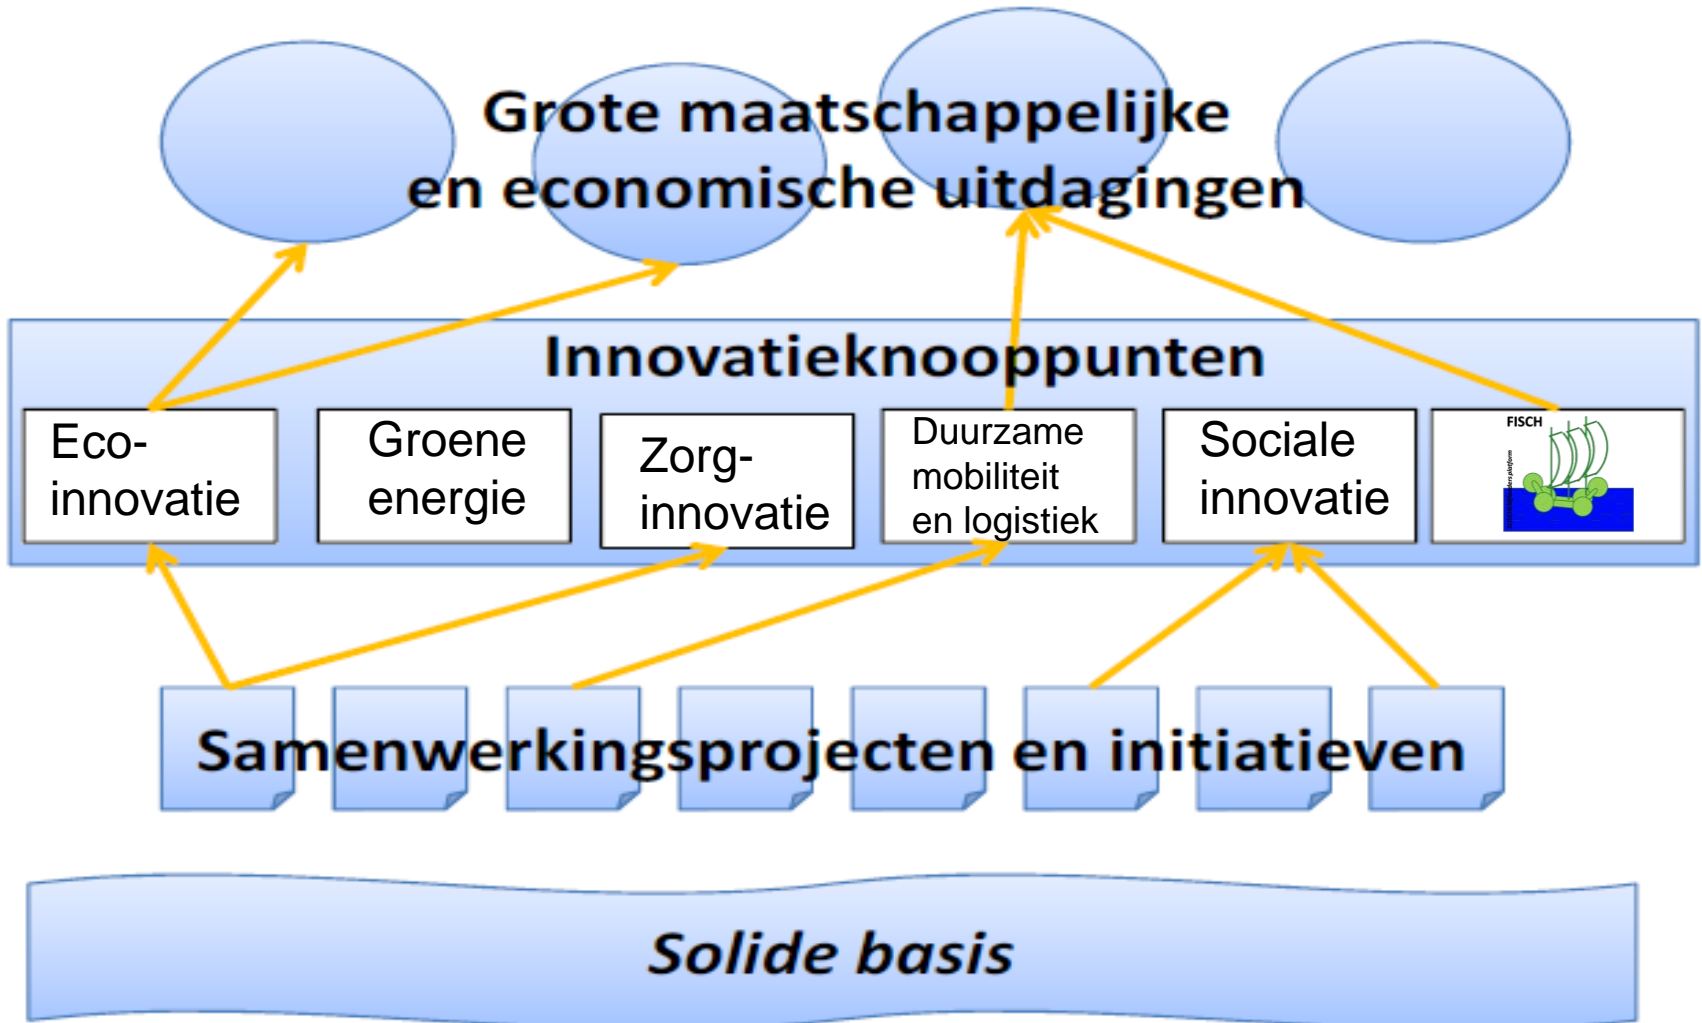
Grote maatschappelijke en economische uitdagingen

Innovatieknooppunten

Eco-innovatie

Groene energie

Zorg-innovatie

Duurzame mobiliteit en logistiek

Sociale innovatie

FISCH

Samenwerkingsprojecten en initiatieven

Solide basis